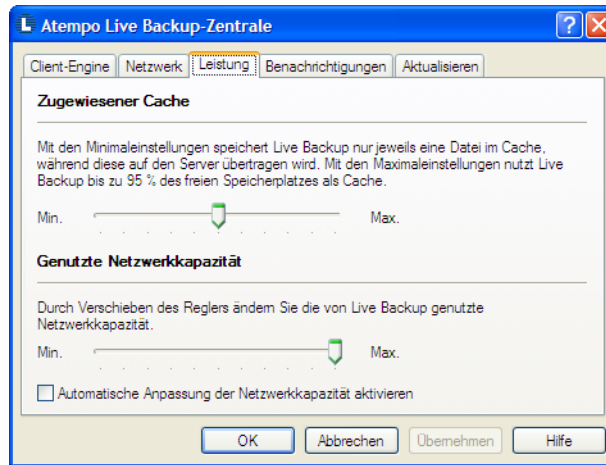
Atempo Live Backup-Zentrale

Client-Engine | Netzwerk | Leistung | Benachrichtigungen | Aktualisieren

Zugewiesener Cache

Mit den Minimaleinstellungen speichert Live Backup nur jeweils eine Datei im Cache, während diese auf den Server übertragen wird. Mit den Maximaleinstellungen nutzt Live Backup bis zu 95 % des freien Speicherplatzes als Cache.

Min. Max.

Genutzte Netzwerkkapazität

Durch Verschieben des Reglers ändern Sie die von Live Backup genutzte Netzwerkkapazität.

Min. Max.

Automatische Anpassung der Netzwerkkapazität aktivieren

OK Abbrechen Übernehmen Hilfe